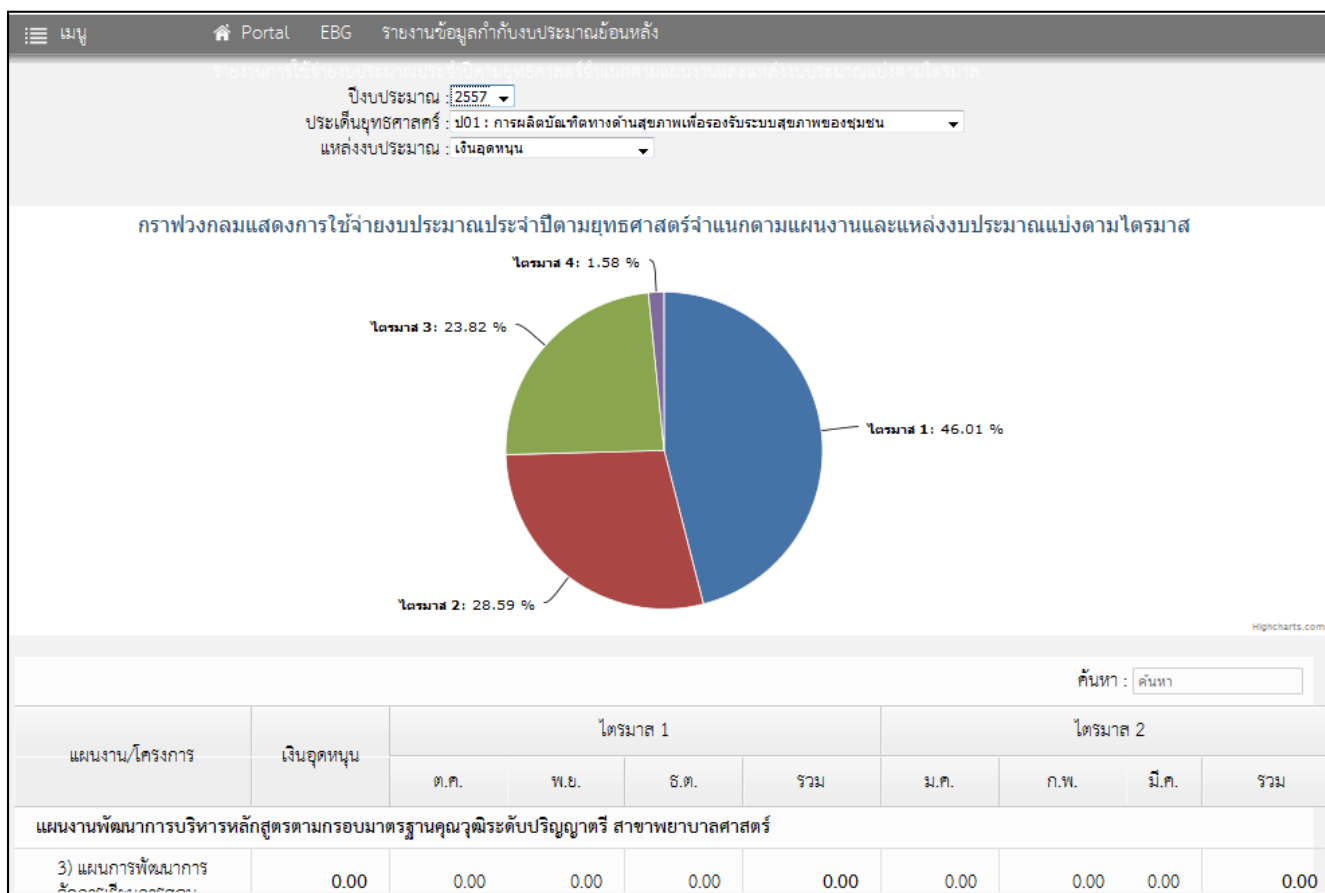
เมนู Portal EBG รายงานข้อมูลกำกับงบประมาณย้อนหลัง

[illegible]

ปีงบประมาณ : 2557
ประเด็นยุทธศาสตร์ : ป01 : การผลิตบัณฑิตทางด้านสุขภาพเพื่อรองรับระบบสุขภาพของชุมชน
แหล่งงบประมาณ : เงินอุดหนุน

กราฟวงกลมแสดงการใช้จ่ายงบประมาณประจำปีตามยุทธศาสตร์จำแนกตามแผนงานและแหล่งงบประมาณแบ่งตามไตรมาส

ไตรมาส 4: 1.58 %
ไตรมาส 3: 23.82 %
ไตรมาส 1: 46.01 %
ไตรมาส 2: 28.59 %

Highcharts.com

ค้นหา : ค้นหา

| แผนงาน/โครงการ | เงินอุดหนุน | ไตรมาส 1 | | | | ไตรมาส 2 | | | |
|---|---|---|---|---|---|---|---|---|---|
| | | ต.ค. | พ.ย. | ธ.ค. | รวม | ม.ค. | ก.พ. | มี.ค. | รวม |
| แผนงานพัฒนาการบริหารหลักสูตรตามกรอบมาตรฐานคุณวุฒิระดับปริญญาตรี สาขาพยาบาลศาสตร์ | | | | | | | | | |
| 3) แผนการพัฒนาการ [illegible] | 0.00 | 0.00 | 0.00 | 0.00 | 0.00 | 0.00 | 0.00 | 0.00 | 0.00 |